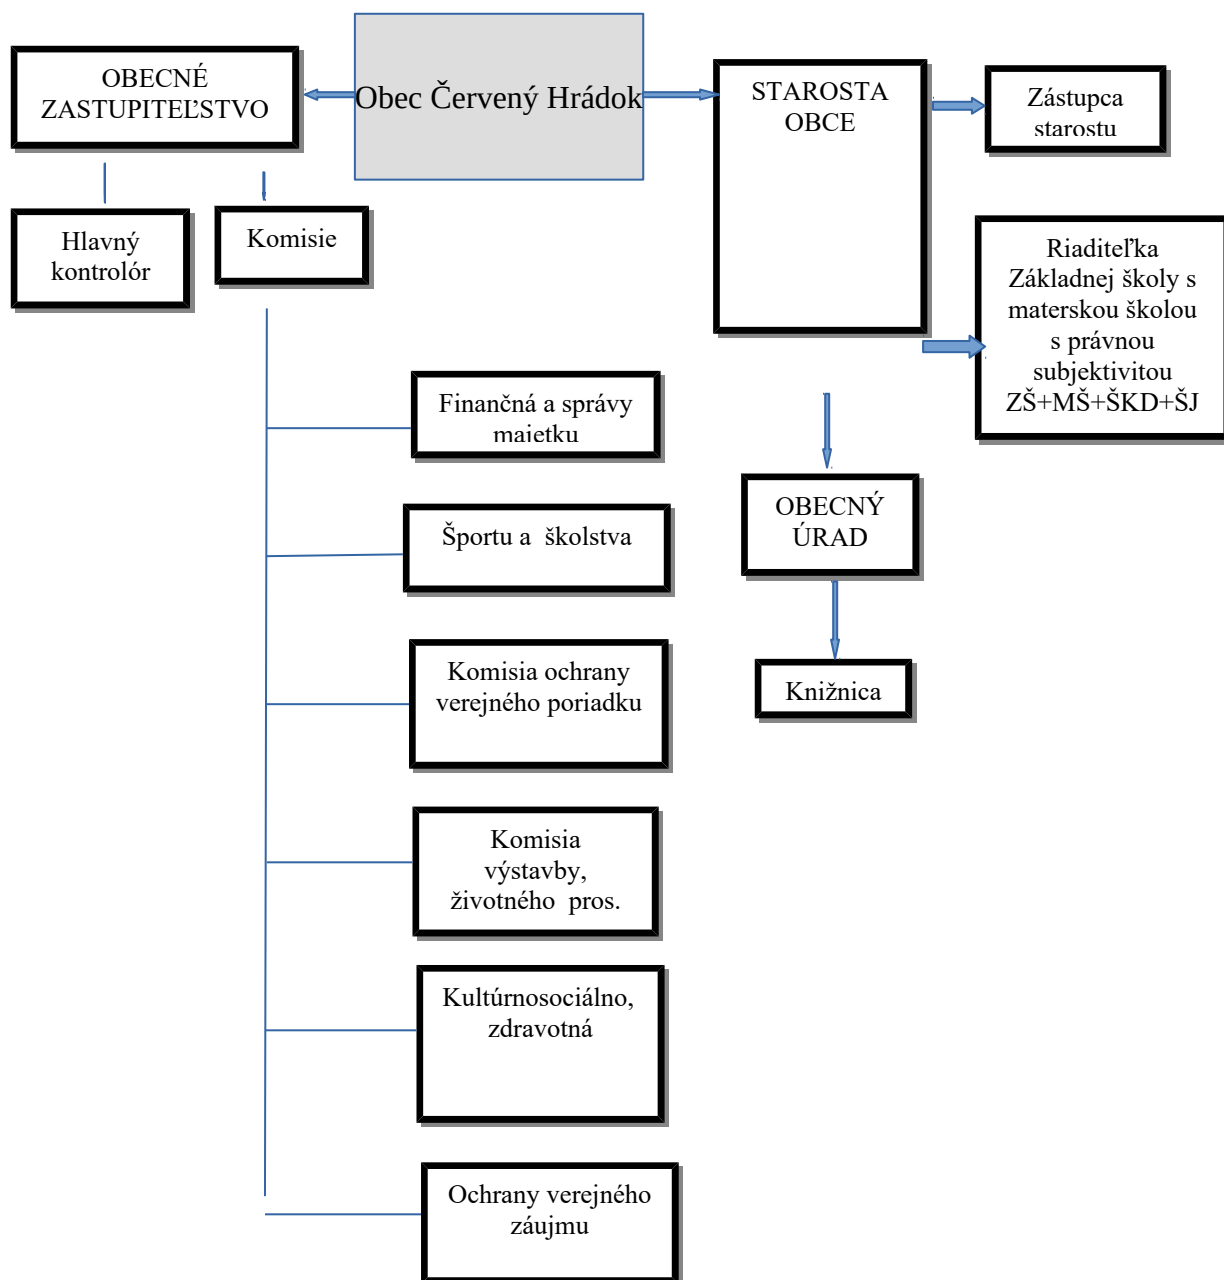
OBECNÉ ZASTUPITEĽSTVO

Obec Červený Hrádok

STAROSTA OBCE

Zástupca starostu

Hlavný kontrolór

Komisie

Riaditeľka Základnej školy s materskou školou s právnou subjektivitou ZŠ+MŠ+ŠKD+ŠJ

Finančná a správy maietku

Športu a školstva

OBECNÝ ÚRAD

Komisia ochrany verejného poriadku

Knižnica

Komisia výstavby, životného pros.

Kultúrnosociálno, zdravotná

Ochrany verejného záujmu